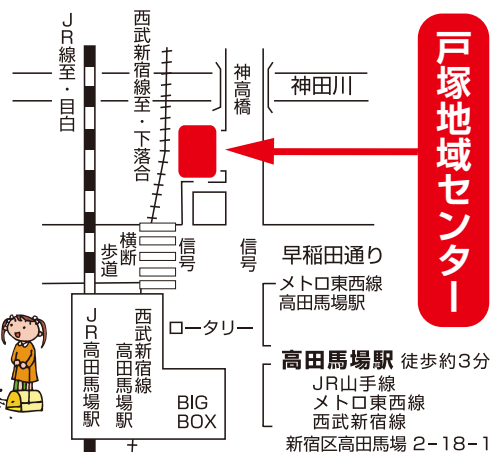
戸塚地域センター

JR線至・目白

西武新宿線至・下落合

神高橋

神田川

横断歩道

信号

信号

早稲田通り

メトロ東西線
高田馬場駅

ロータリー

JR高田馬場駅

西武新宿高田馬場駅

BIG BOX

高田馬場駅 徒歩約3分
JR山手線
メトロ東西線
西武新宿線
新宿区高田馬場 2-18-1